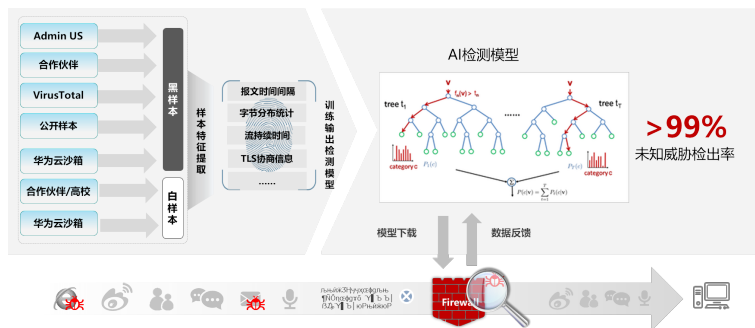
Admin US

合作伙伴

VirusTotal

公开样本

华为云沙箱

合作伙伴/高校

华为云沙箱

黑样本

白样本

样本特征提取

报文时间间隔

字节分布统计

流持续时间

TLS协商信息

……

训练输出检测模型

AI检测模型

tree $t_1$

$f_n(v) > t_n$

……

tree $t_T$

category c

$P_1(c)$

$P_T(c)$

category c

$P(c|v) = \frac{1}{T}\sum_{t=1}^{T} P_t(c|v)$

>99%

未知威胁检出率

模型下载

数据反馈

Firewall